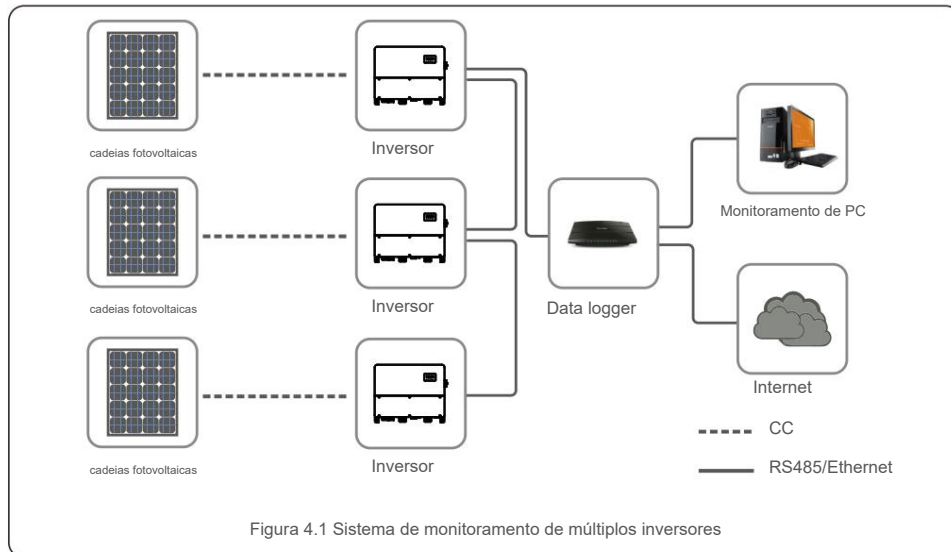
cadeias fotovoltaicas

Inversor

cadeias fotovoltaicas

Inversor

cadeias fotovoltaicas

Inversor

Data logger

Monitoramento de PC

Internet

CC

RS485/Ethernet

Figura 4.1 Sistema de monitoramento de múltiplos inversores